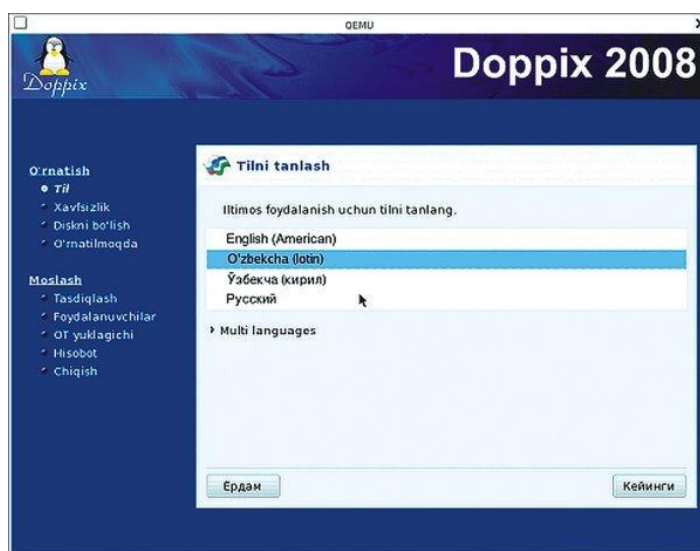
QEMU

Doppix

Doppix 2008

O'rnatish
Til
Xavfsizlik
Diskni bo'lish
O'rnatilmoqda

Moslash
Tasdiqlash
Foydalanuvchilar
OT yuklagichi
Hisobot
Chiqish

Tilni tanlash

Iltimos foydalanish uchun tilni tanlang.

English (American)
O'zbekcha (lotin)
Ўзбекча (кирил)
Русский

Multi languages

Ёрдам

Кейинги